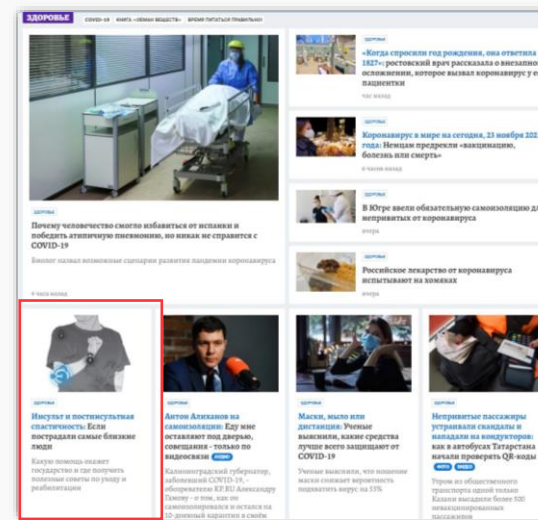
ЗДОРОВЬЕ COVID-19 КНИГА «ОБМАН ВЕЩЕСТВ» ВРЕМЯ ПИТАТЬСЯ ПРАВИЛЬНО

ЗДОРОВЬЕ

Почему человечество смогло избавиться от испанки и победить атипичную пневмонию, но никак не справится с COVID-19

Биолог назвал возможные сценарии развития пандемии коронавируса

4 часа назад

ЗДОРОВЬЕ

«Когда спросили год рождения, она ответила 1827»: ростовский врач рассказала о внезапном осложнении, которое вызвал коронавирус у е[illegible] пациентки

час назад

ЗДОРОВЬЕ

Коронавирус в мире на сегодня, 23 ноября 202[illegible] года: Немцам предрекли «вакцинацию, болезнь или смерть»

4 часа назад

ЗДОРОВЬЕ

В Югре ввели обязательную самоизоляцию д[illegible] непривитых от коронавируса

вчера

ЗДОРОВЬЕ

Российское лекарство от коронавируса испытывают на хомяках

вчера

ЗДОРОВЬЕ

Инсульт и постинсультная спастичность: Если пострадали самые близкие люди

Какую помощь окажет государство и где получить полезные советы по уходу и реабилитации

ЗДОРОВЬЕ

Антон Алиханов на самоизоляции: Еду мне оставляют под дверью, совещания - только по видеосвязи ВИДЕО

Калининградский губернатор, заболевший COVID-19, - обозревателю KP.RU Александру Гамову - о том, как он самоизолировался и остался на 10-дневный карантин в своём

ЗДОРОВЬЕ

Маски, мыло или дистанция: Ученые выяснили, какие средства лучше всего защищают от COVID-19

Ученые выяснили, что ношение маски снижает вероятность подхватить вирус на 53%

ЗДОРОВЬЕ

Непривитые пассажиры устраивали скандалы и нападали на кондукторов: как в автобусах Татарстана начали проверять QR-коды

ФОТО ВИДЕО

Угроз из общественного транспорта одной только Казани высадили более 500 невакцинированных пассажиров